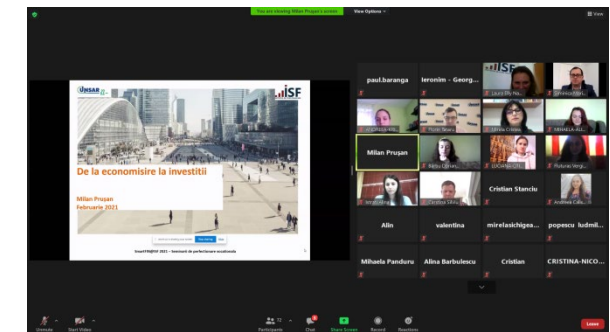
You are viewing Milan Prușan's screen View Options

View

UNSAR ISF

De la economisire la investitii

Milan Prușan
Februarie 2021

SmartFIN@ISF 2021 – Seminarii de perfecționare ocazională

paul.baranga

Ieronim - Georg...

Laura Oly Na...

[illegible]

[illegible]

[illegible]

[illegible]

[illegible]

Milan Prușan

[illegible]

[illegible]

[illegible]

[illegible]

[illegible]

Cristian Stanciu

Andreea Cati...

Alin

valentina

mirelaschigea...

popescu ludmil...

Mihaela Panduru

Alina Barbulescu

Cristian

CRISTINA-NICO...

Unmute

Start Video

Participants 32

Chat

Share Screen

Record

Reactions

Leave